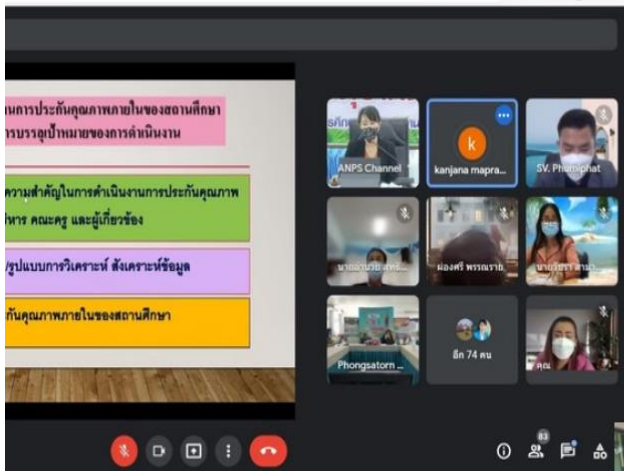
นการประกันคุณภาพภายในของสถานศึกษา
ารบรรลุเป้าหมายของการดำเนินงาน

ความสำคัญในการดำเนินงานการประกันคุณภาพ
ริหาร คณะครู และผู้เกี่ยวข้อง

/รูปแบบการวิเคราะห์ สังเคราะห์ข้อมูล

กันคุณภาพภายในของสถานศึกษา

ANPS Channel

k
kanjana mapra...

SV. Phumiphat

นา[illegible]

ผ่องศรี พรรณราย...

นา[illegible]

Phongsatorn ...

อีก 74 คน

คุณ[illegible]

83